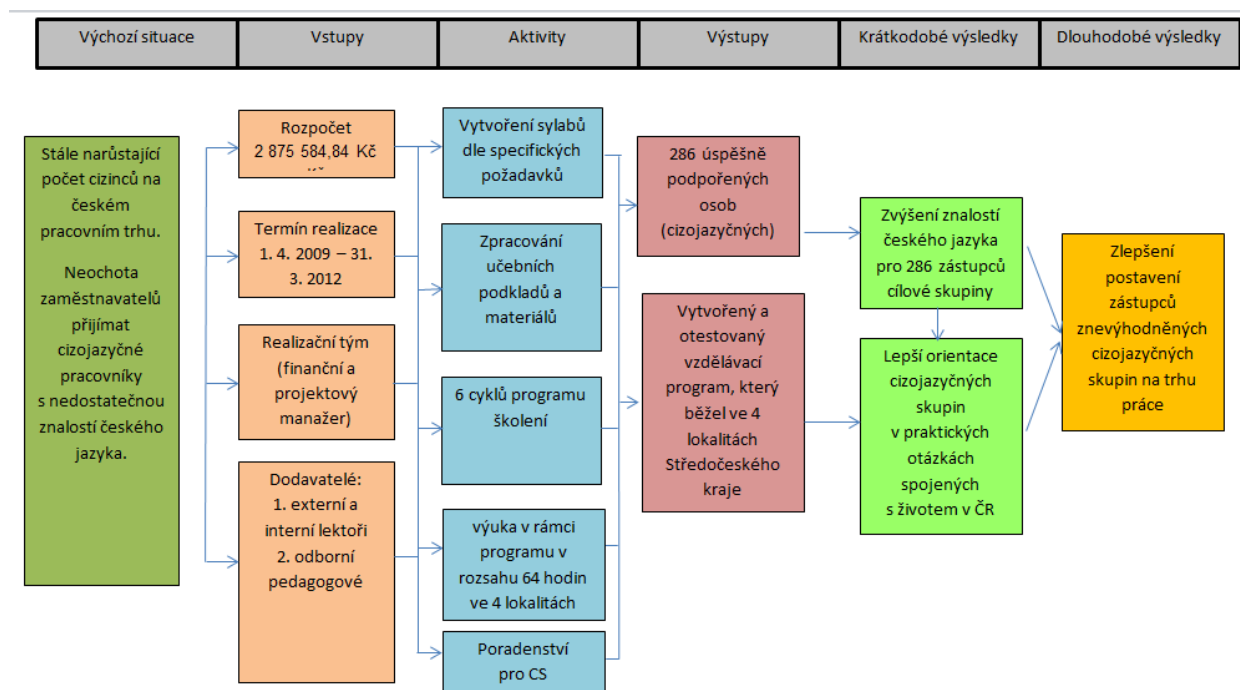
| Výchozí situace | Vstupy | Aktivity | Výstupy | Krátkodobé výsledky | Dlouhodobé výsledky |
|---|---|---|---|---|---|

Stále narůstající počet cizinců na českém pracovním trhu.

Neochota zaměstnavatelů přijímat cizojazyčné pracovníky s nedostatečnou znalostí českého jazyka.

Rozpočet 2 875 584,84 Kč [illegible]

Termín realizace 1. 4. 2009 – 31. 3. 2012

Realizační tým (finanční a projektový manažer)

Dodavatelé: 1. externí a interní lektoři 2. odborní pedagogové

Vytvoření sylabů dle specifických požadavků

Zpracování učebních podkladů a materiálů

6 cyklů programu školení

výuka v rámci programu v rozsahu 64 hodin ve 4 lokalitách

Poradenství pro CS

286 úspěšně podpořených osob (cizojazyčných)

Vytvořený a otestovaný vzdělávací program, který běžel ve 4 lokalitách Středočeského kraje

Zvýšení znalostí českého jazyka pro 286 zástupců cílové skupiny

Lepší orientace cizojazyčných skupin v praktických otázkách spojených s životem v ČR

Zlepšení postavení zástupců znevýhodněných cizojazyčných skupin na trhu práce